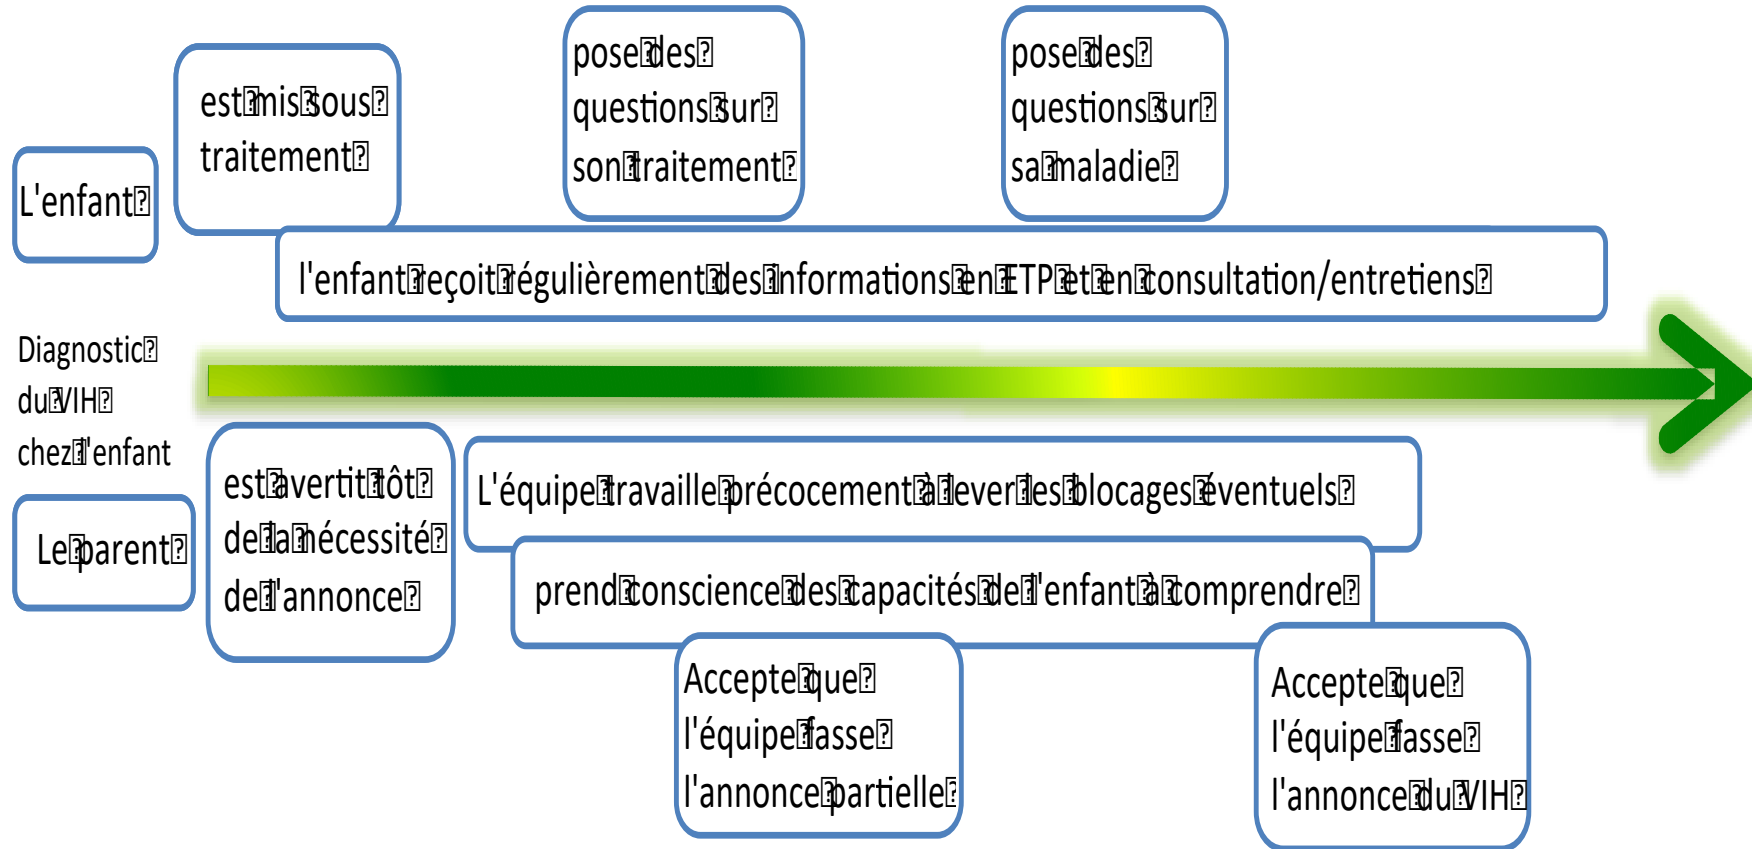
L'enfant

est mis sous traitement

pose des questions sur son traitement

pose des questions sur sa maladie

l'enfant reçoit régulièrement des informations en ETP et en consultation/entretiens

Diagnostic du VIH chez l'enfant

Le parent

est avertit tôt de la nécessité de l'annonce

L'équipe travaille précocement à lever les blocages éventuels

prend conscience des capacités de l'enfant à comprendre

Accepte que l'équipe fasse l'annonce partielle

Accepte que l'équipe fasse l'annonce du VIH